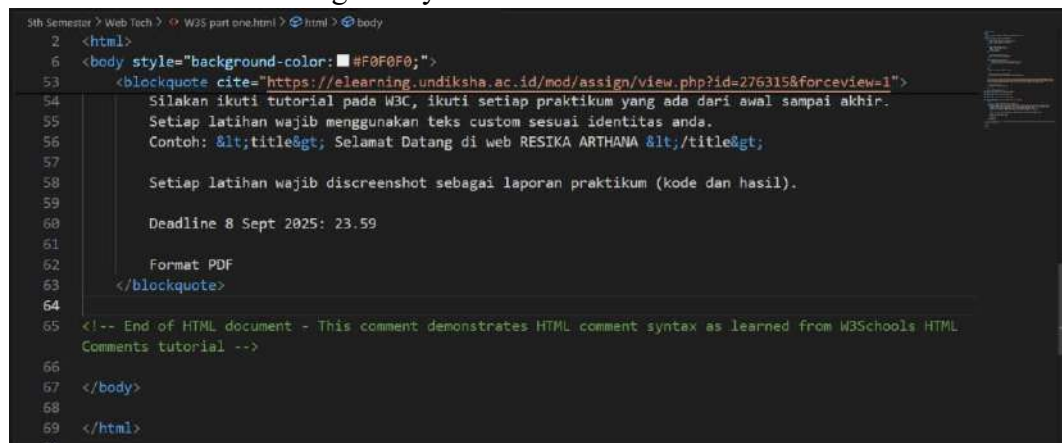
5th Semester > Web Tech > W3S part one.html > html > body

2 <html>
6 <body style="background-color: #F0F0F0;">
53 <blockquote cite="https://elearning.undiksha.ac.id/mod/assign/view.php?id=276315&forceview=1">
54 Silakan ikuti tutorial pada W3C, ikuti setiap praktikum yang ada dari awal sampai akhir.
55 Setiap latihan wajib menggunakan teks custom sesuai identitas anda.
56 Contoh: &lt;title&gt; Selamat Datang di web RESIKA ARTHANA &lt;/title&gt;
57
58 Setiap latihan wajib discreenshot sebagai laporan praktikum (kode dan hasil).
59
60 Deadline 8 Sept 2025: 23.59
61
62 Format PDF
63 </blockquote>
64
65 <!-- End of HTML document - This comment demonstrates HTML comment syntax as learned from W3Schools HTML Comments tutorial -->
66
67 </body>
68
69 </html>